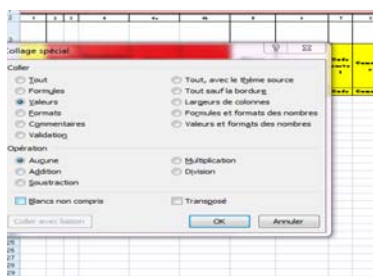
Collage spécial

Coller
Tout
Formules
Valeurs
Formats
Commentaires
Validation
Tout, avec le thème source
Tout sauf la bordure
Largeurs de colonnes
Formules et formats des nombres
Valeurs et formats des nombres

Opération
Aucune
Addition
Soustraction
Multiplication
Division

Blancs non compris
Transposé

Coller avec liaison
OK
Annuler

25
26
27
28
29